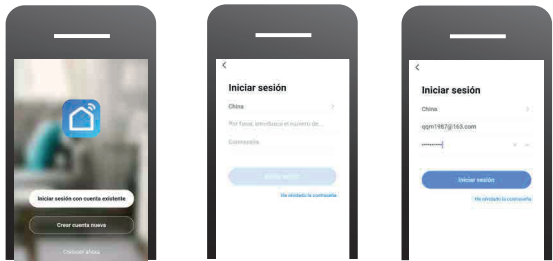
Iniciar sesión con cuenta existente

Crear cuenta nueva

Conocer ahora

<

Iniciar sesión

China

Por favor, introduzca el número de...

Contraseña

Iniciar sesión

He olvidado la contraseña

<

Iniciar sesión

China

qqm1987@163.com

••••••••

Iniciar sesión

He olvidado la contraseña